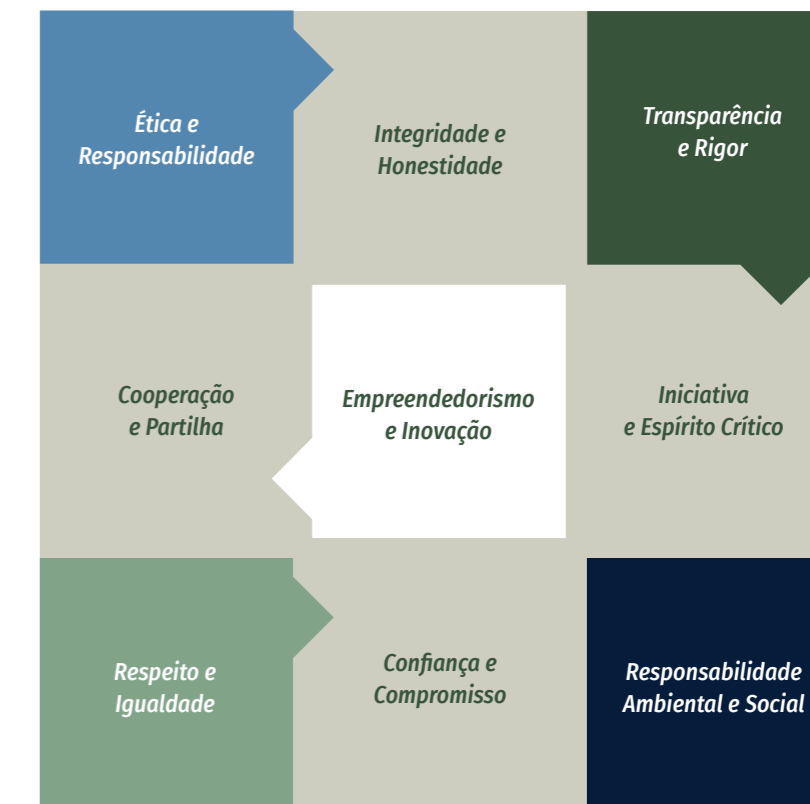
Ética e Responsabilidade

Integridade e Honestidade

Transparência e Rigor

Cooperação e Partilha

Empreendedorismo e Inovação

Iniciativa e Espírito Crítico

Respeito e Igualdade

Confiança e Compromisso

Responsabilidade Ambiental e Social